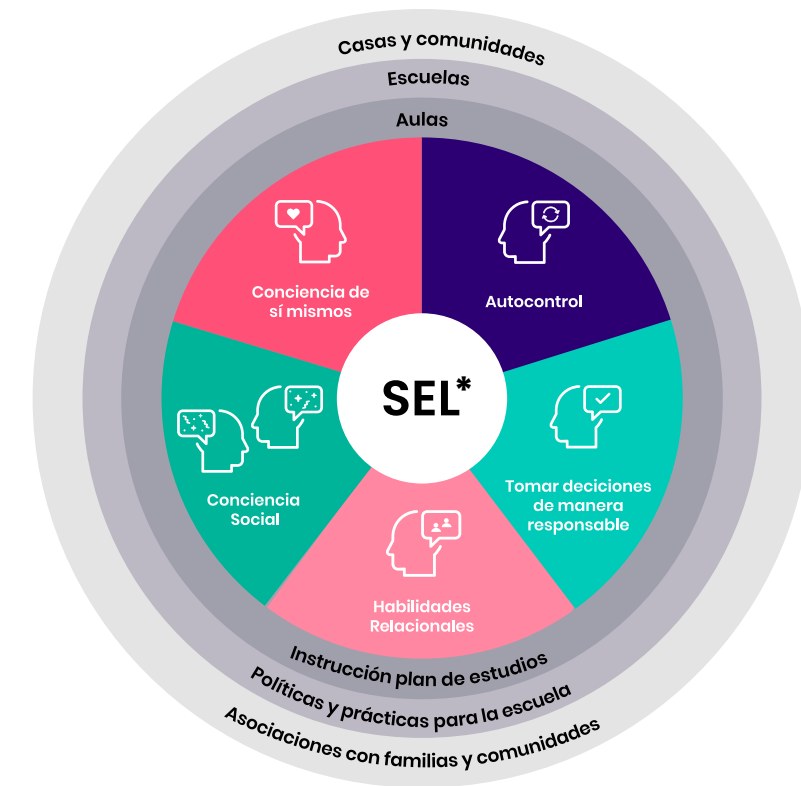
Casas y comunidades

Escuelas

Aulas

Conciencia de sí mismos

Autocontrol

SEL*

Conciencia Social

Tomar deciciones de manera responsable

Habilidades Relacionales

Instrucción plan de estudios

Políticas y prácticas para la escuela

Asociaciones con familias y comunidades